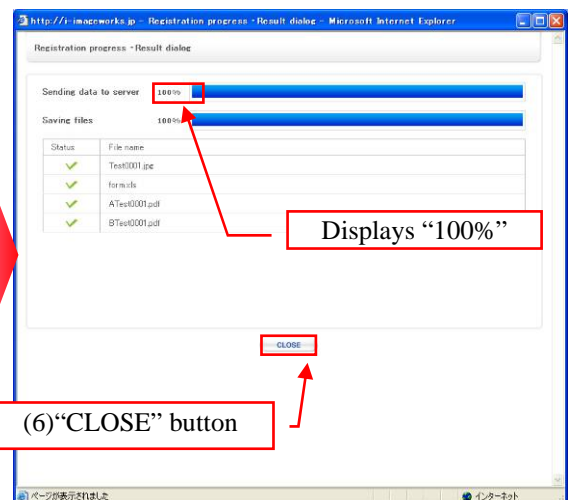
http://i-imageworks.jp - Registration progress - Result dialog - Microsoft Internet Explorer

Registration progress - Result dialog

Sending data to server 100%

Saving files 100%

| Status | File name |
|---|---|
| ✓ | Test0001.jpg |
| ✓ | form.xls |
| ✓ | ATest0001.pdf |
| ✓ | BTest0001.pdf |

Displays “100%”

CLOSE

(6)“CLOSE” button

ページが表示されました

インターネット